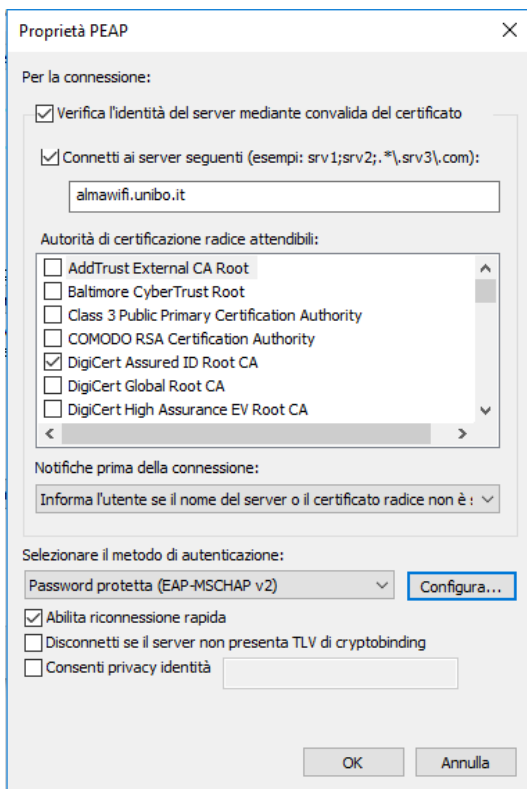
Proprietà PEAP

Per la connessione:

Verifica l'identità del server mediante convalida del certificato

Connetti ai server seguenti (esempi: srv1;srv2;.*\.srv3\.com):

almawifi.unibo.it

Autorità di certificazione radice attendibili:

AddTrust External CA Root
Baltimore CyberTrust Root
Class 3 Public Primary Certification Authority
COMODO RSA Certification Authority
DigiCert Assured ID Root CA
DigiCert Global Root CA
DigiCert High Assurance EV Root CA

Notifiche prima della connessione:

Informa l'utente se il nome del server o il certificato radice non è s

Selezionare il metodo di autenticazione:

Password protetta (EAP-MSCHAP v2)

Configura...

Abilita riconnessione rapida
Disconnetti se il server non presenta TLV di cryptobinding
Consenti privacy identità

OK
Annulla